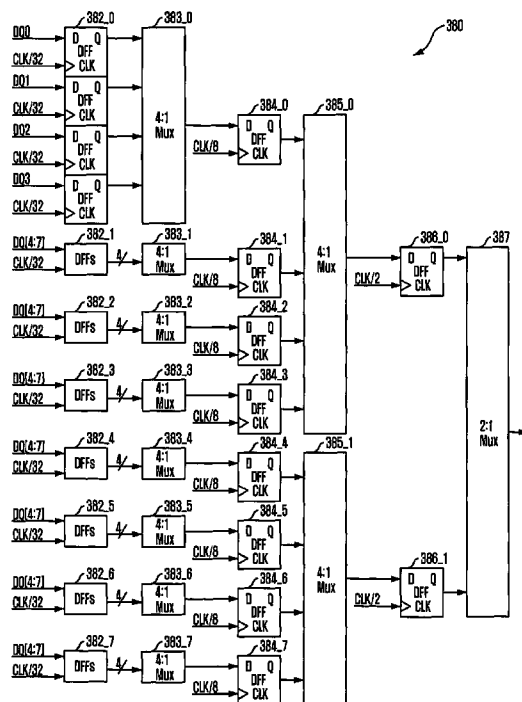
380

382_0
383_0
DQ0
D Q
DFF
CLK/32
CLK
DQ1
D Q
DFF
CLK/32
CLK
DQ2
D Q
DFF
CLK/32
CLK
DQ3
D Q
DFF
CLK/32
CLK
4:1
Mux
384_0
D Q
DFF
CLK/8
CLK
385_0
4:1
Mux
CLK/2
386_0
D Q
DFF
CLK
387
2:1
Mux

DQ[4:7]
CLK/32
382_1
DFFs
4
383_1
4:1
Mux
CLK/8
384_1
D Q
DFF
CLK

DQ[4:7]
CLK/32
382_2
DFFs
4
383_2
4:1
Mux
CLK/8
384_2
D Q
DFF
CLK

DQ[4:7]
CLK/32
382_3
DFFs
4
383_3
4:1
Mux
CLK/8
384_3
D Q
DFF
CLK

DQ[4:7]
CLK/32
382_4
DFFs
4
383_4
4:1
Mux
CLK/8
384_4
D Q
DFF
CLK
385_1

DQ[4:7]
CLK/32
382_5
DFFs
4
383_5
4:1
Mux
CLK/8
384_5
D Q
DFF
CLK
4:1
Mux
CLK/2
386_1
D Q
DFF
CLK

DQ[4:7]
CLK/32
382_6
DFFs
4
383_6
4:1
Mux
CLK/8
384_6
D Q
DFF
CLK

DQ[4:7]
CLK/32
382_7
DFFs
4
383_7
4:1
Mux
CLK/8
384_7
D Q
DFF
CLK